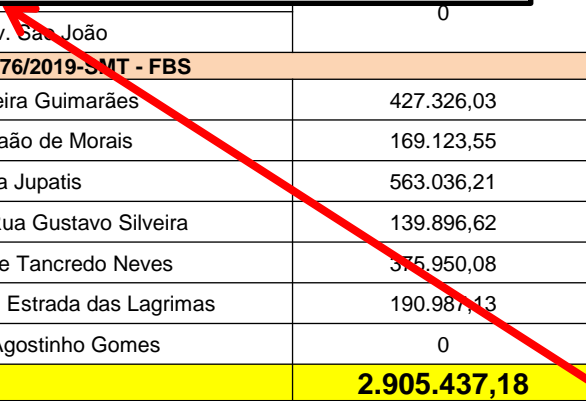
| v. São João | 0 |
|---|---|
| 76/2019-SMT - FBS | |
| eira Guimarães | 427.326,03 |
| ão de Morais | 169.123,55 |
| a Jupatis | 563.036,21 |
| Rua Gustavo Silveira | 139.896,62 |
| e Tancredo Neves | 375.950,08 |
| Estrada das Lagrimas | 190.987,13 |
| Agostinho Gomes | 0 |
| | 2.905.437,18 |